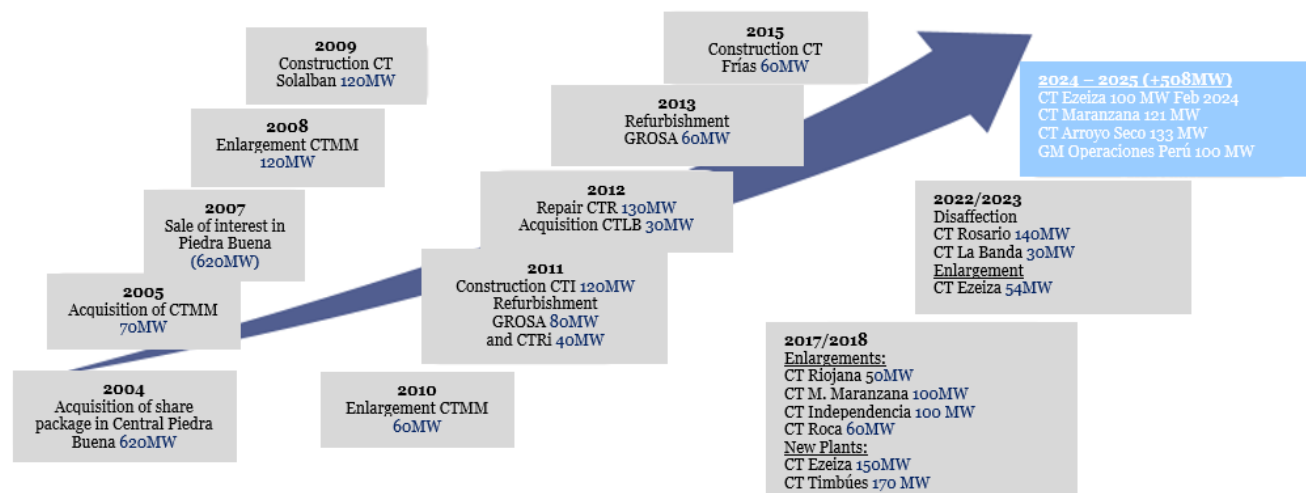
2009
Construction CT Solalban 120MW

2008
Enlargement CTMM 120MW

2007
Sale of interest in Piedra Buena (620MW)

2005
Acquisition of CTMM 70MW

2004
Acquisition of share package in Central Piedra Buena 620MW

2010
Enlargement CTMM 60MW

2011
Construction CTI 120MW Refurbishment GROSA 80MW and CTRi 40MW

2012
Repair CTR 130MW Acquisition CTLB 30MW

2013
Refurbishment GROSA 60MW

2015
Construction CT Frías 60MW

2017/2018
Enlargements:
CT Riojana 50MW
CT M. Maranzana 100MW
CT Independencia 100 MW
CT Roca 60MW
New Plants:
CT Ezeiza 150MW
CT Timbúes 170 MW

2022/2023
Disaffection
CT Rosario 140MW
CT La Banda 30MW
Enlargement
CT Ezeiza 54MW

2024 – 2025 (+508MW)
CT Ezeiza 100 MW Feb 2024
CT Maranzana 121 MW
CT Arroyo Seco 133 MW
GM Operaciones Perú 100 MW